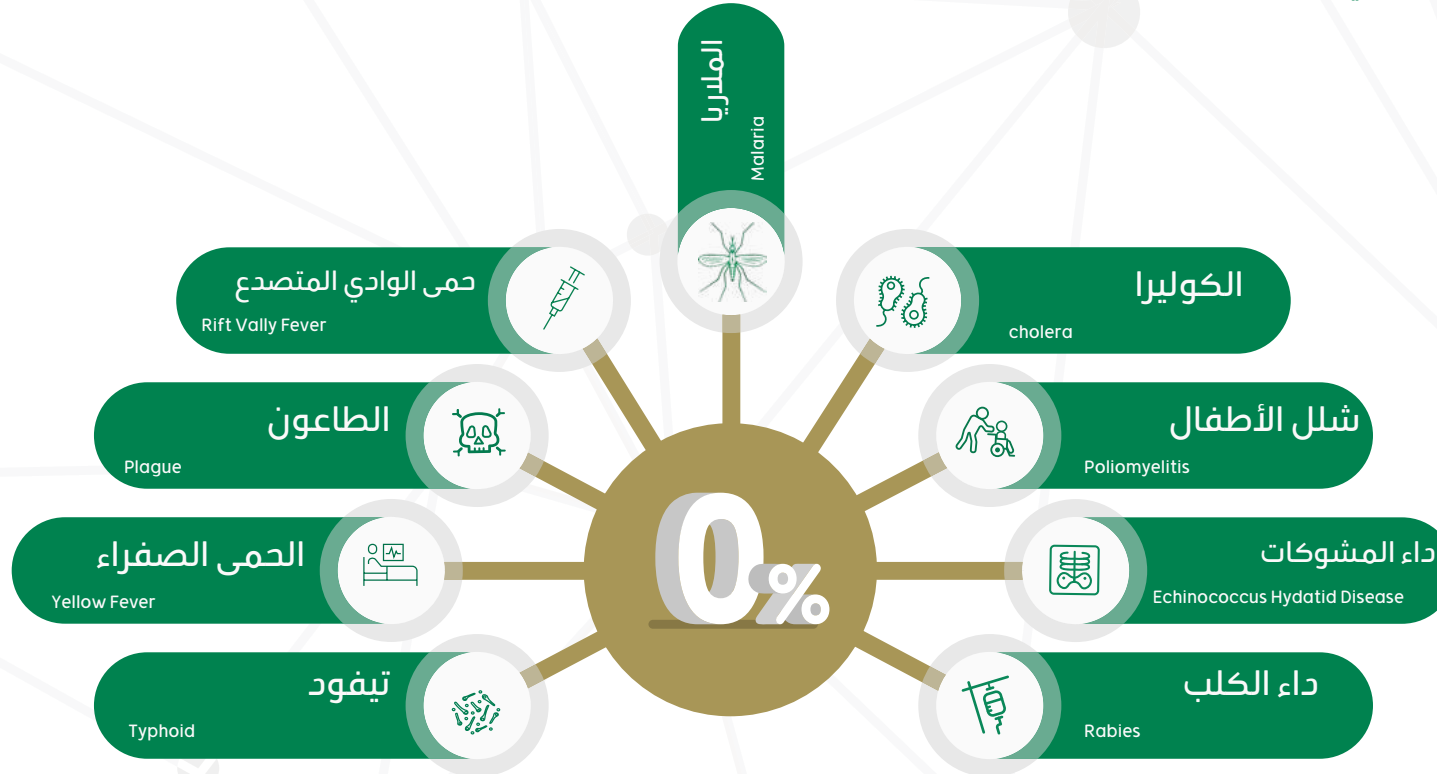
الملاريا
Malaria

حمى الوادي المتصدع
Rift Vally Fever

الكوليرا
cholera

الطاعون
Plague

شلل الأطفال
Poliomyelitis

الحمى الصفراء
Yellow Fever

0%

داء المشوكات
Echinococcus Hydatid Disease

تيفود
Typhoid

داء الكلب
Rabies